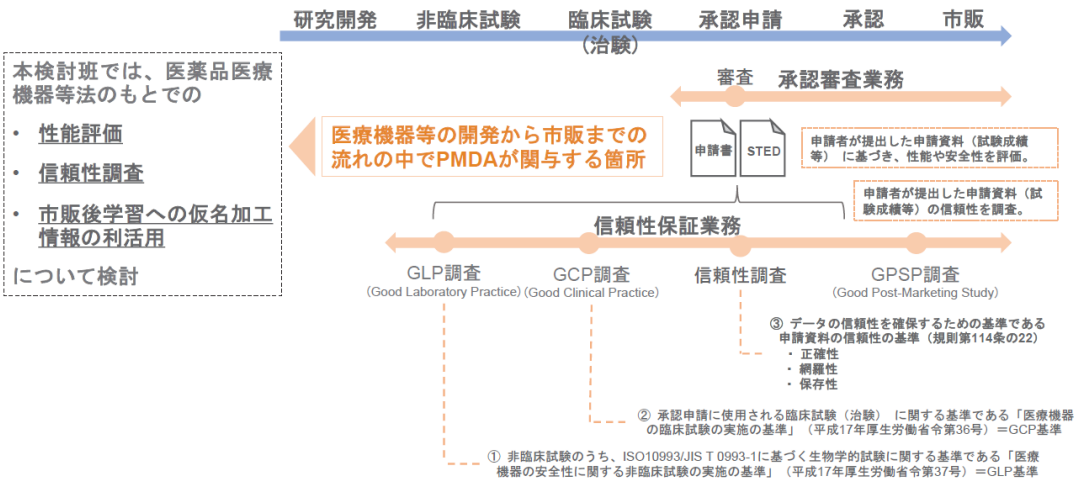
研究開発　非臨床試験　臨床試験（治験）　承認申請　承認　市販

本検討班では、医薬品医療機器等法のもとでの

・ 性能評価

・ 信頼性調査

・ 市販後学習への仮名加工情報の利活用

について検討

審査　承認審査業務

医療機器等の開発から市販までの流れの中でPMDAが関与する箇所

申請書　STED

申請者が提出した申請資料（試験成績等）に基づき、性能や安全性を評価。

申請者が提出した申請資料（試験成績等）の信頼性を調査。

信頼性保証業務

GLP調査 (Good Laboratory Practice)　GCP調査 (Good Clinical Practice)　信頼性調査　GPSP調査 (Good Post-Marketing Study)

③ データの信頼性を確保するための基準である申請資料の信頼性の基準（規則第114条の22）
・ 正確性
・ 網羅性
・ 保存性

② 承認申請に使用される臨床試験（治験）に関する基準である「医療機器の臨床試験の実施の基準」（平成17年厚生労働省令第36号）＝GCP基準

① 非臨床試験のうち、ISO10993/JIS T 0993-1に基づく生物学的試験に関する基準である「医療機器の安全性に関する非臨床試験の実施の基準」（平成17年厚生労働省令第37号）＝GLP基準